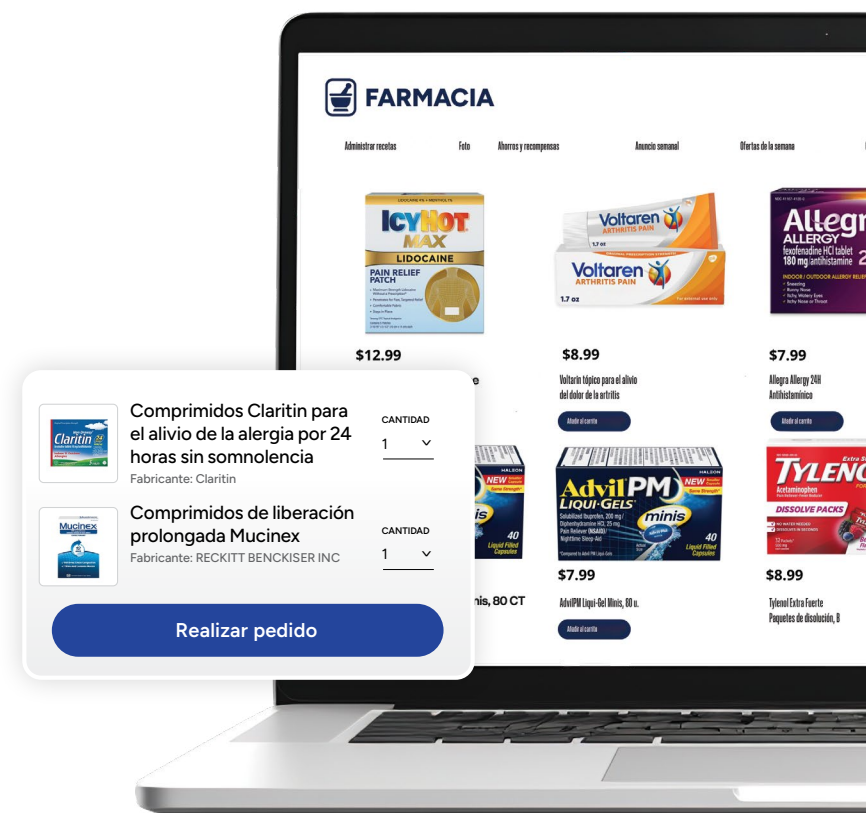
FARMACIA

Administrar recetas
Foto
Ahorros y recompensas
Anuncio semanal
Ofertas de la semana

ICYHOT MAX
LIDOCAINE
PAIN RELIEF PATCH

Voltaren
ARTHRITIS PAIN
Voltaren
ARTHRITIS PAIN
1.7 oz

Allegra
ALLERGY
fexofenadine HCl tablet
180 mg antihistamine

$12.99

$8.99
Voltarin tópico para el alivio del dolor de la artritis
Añadir al carrito

$7.99
Allegra Allergy 24H Antihistamínico
Añadir al carrito

Comprimidos Claritin para el alivio de la alergia por 24 horas sin somnolencia
Fabricante: Claritin
CANTIDAD
1

Comprimidos de liberación prolongada Mucinex
Fabricante: RECKITT BENCKISER INC
CANTIDAD
1

Realizar pedido

Advil PM
LIQUI-GELS
minis
40

TYLENOL
DISSOLVE PACKS

nis, 80 CT

$7.99
AdvilPM Liqui-Gel Minis, 80 u.
Añadir al carrito

$8.99
Tylenol Extra Fuerte Paquetes de disolución, 8